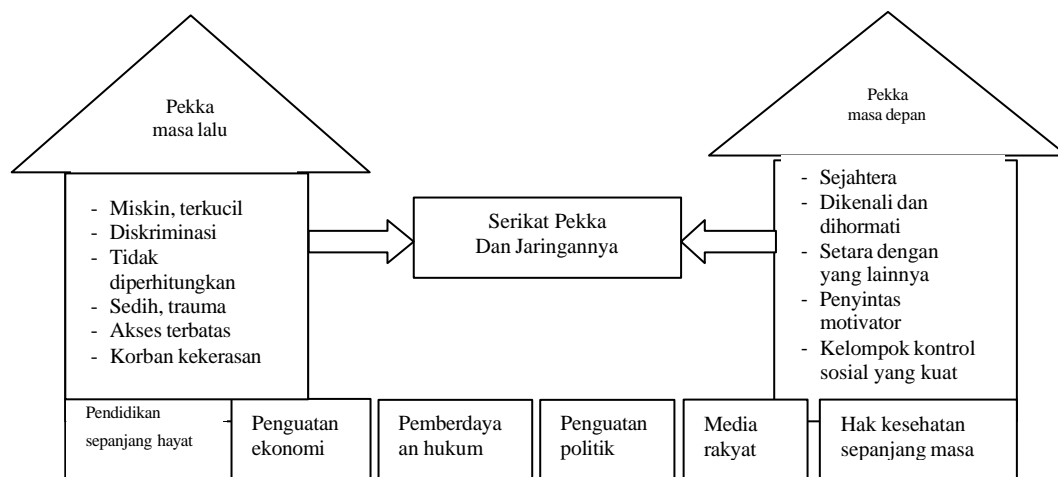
Pekka
masa lalu

- Miskin, terkucil
- Diskriminasi
- Tidak diperhitungkan
- Sedih, trauma
- Akses terbatas
- Korban kekerasan

Serikat Pekka
Dan Jaringannya

Pekka
masa depan

- Sejahtera
- Dikenali dan dihormati
- Setara dengan yang lainnya
- Penyintas motivator
- Kelompok kontrol sosial yang kuat

Pendidikan sepanjang hayat

Penguatan ekonomi

Pemberdaya an hukum

Penguatan politik

Media rakyat

Hak kesehatan sepanjang masa